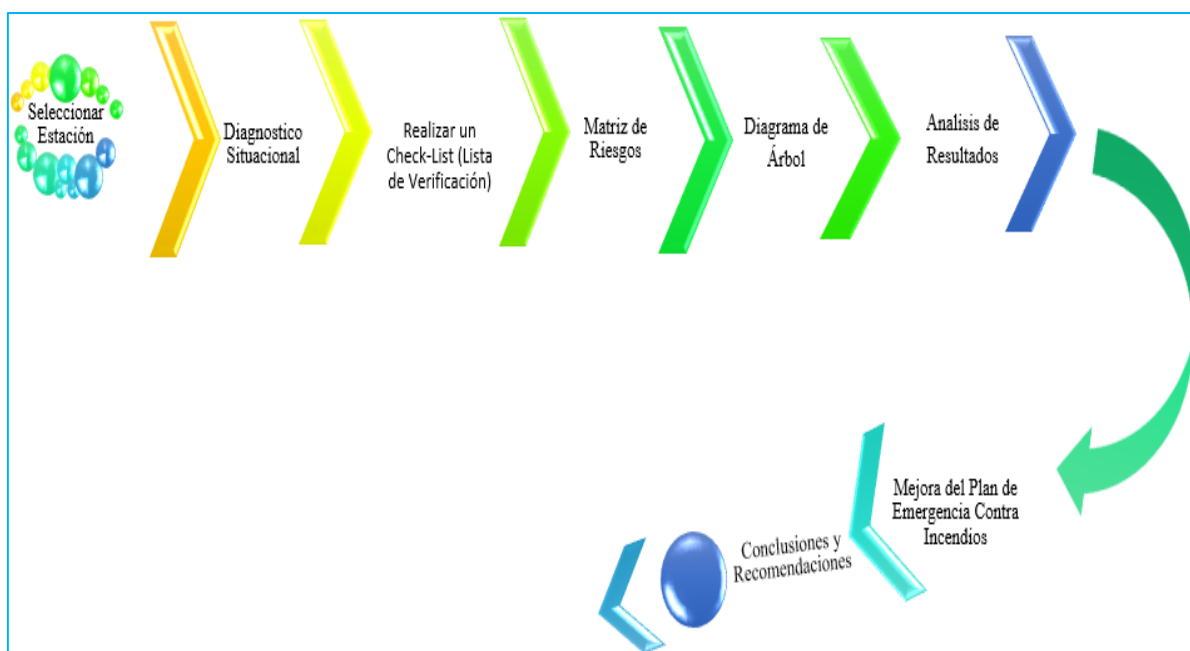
Seleccionar Estación

Diagnostico Situacional

Realizar un Check-List (Lista de Verificación)

Matriz de Riesgos

Diagrama de Árbol

Analisis de Resultados

Mejora del Plan de Emergencia Contra Incendios

Conclusiones y Recomendaciones